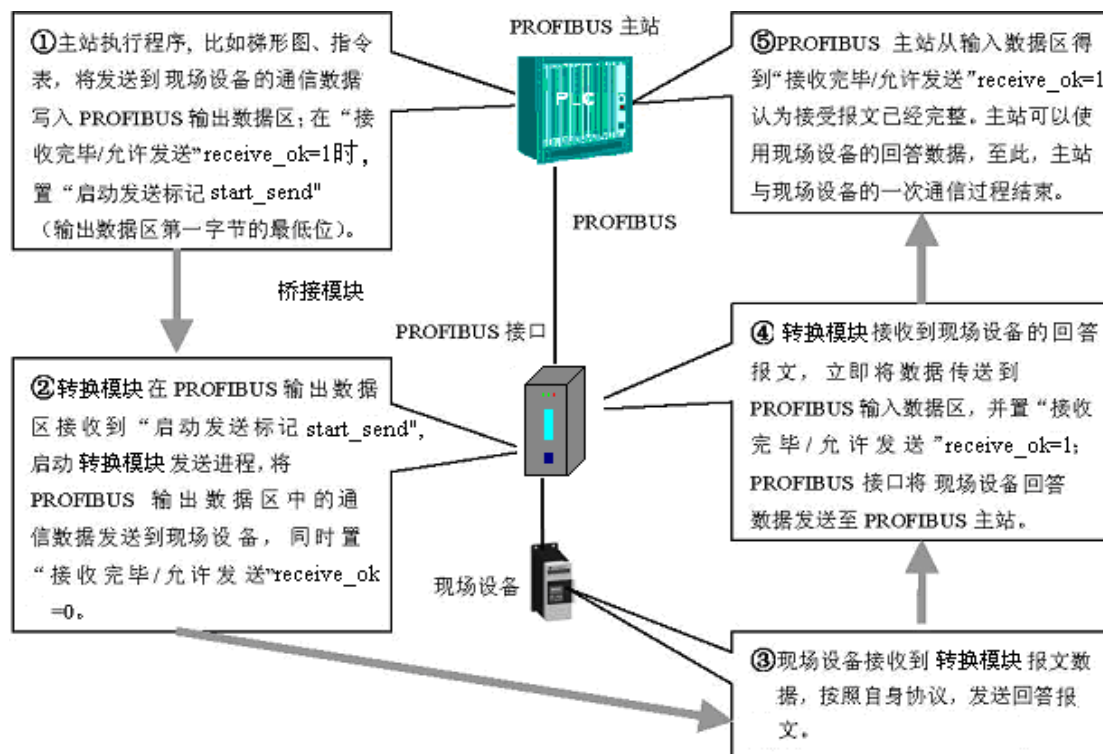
①主站执行程序, 比如梯形图、指令表，将发送到现场设备的通信数据写入 PROFIBUS 输出数据区; 在“接收完毕/允许发送”receive_ok=1时，置“启动发送标记 start_send"（输出数据区第一字节的最低位)。

PROFIBUS 主站

PLC

⑤PROFIBUS 主站从输入数据区得到“接收完毕/允许发送”receive_ok=1认为接受报文已经完整。主站可以使用现场设备的回答数据，至此，主站与现场设备的一次通信过程结束。

PROFIBUS

桥接模块

PROFIBUS 接口

②转换模块在 PROFIBUS 输出数据区接收到“启动发送标记 start_send", 启动 转换模块 发送进程, 将 PROFIBUS 输出数据区中的通信数据发送到现场设备，同时置“接收完毕/允许发送”receive_ok =0。

④ 转换模块接收到现场设备的回答报文，立即将数据传送到 PROFIBUS 输入数据区，并置“接收完毕/允许发送”receive_ok=1; PROFIBUS 接口将 现场设备回答数据发送至 PROFIBUS 主站。

现场设备

③现场设备接收到 转换模块 报文数据，按照自身协议，发送回答报文。